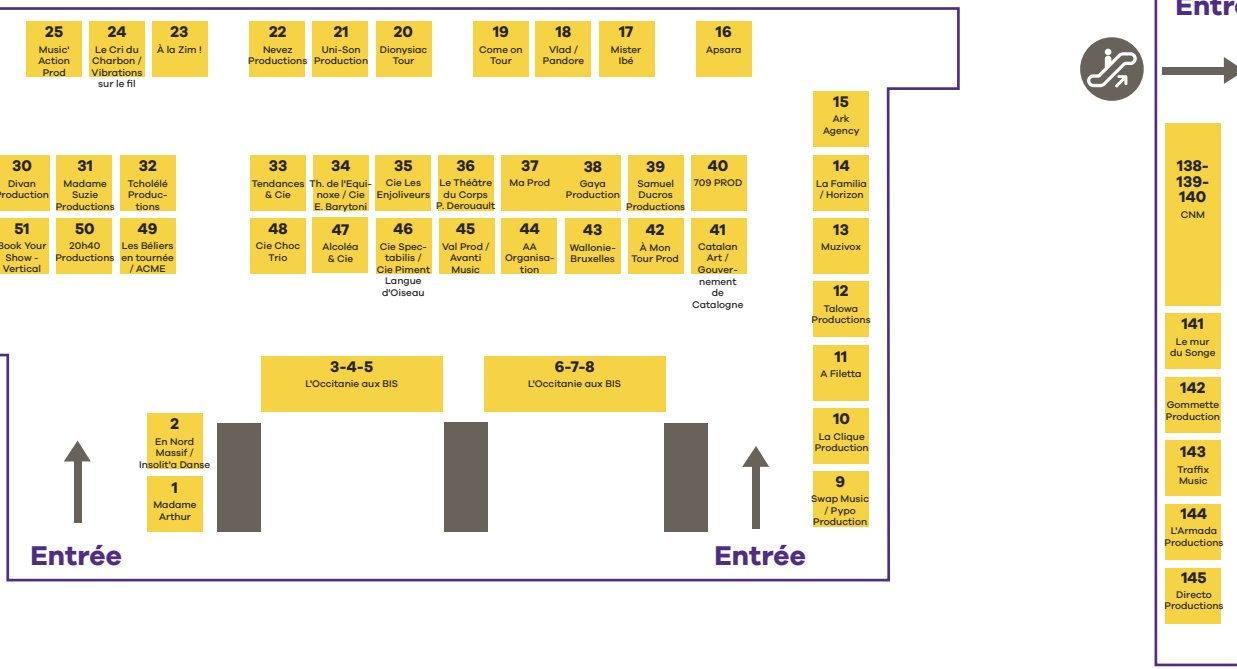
25
Music' Action Prod

24
Le Cri du Charbon / Vibrations sur le fil

23
À la Zim !

22
Nevez Productions

21
Uni-Son Production

20
Dionysiac Tour

19
Come on Tour

18
Vlad / Pandore

17
Mister Ibé

16
Apsara

Entr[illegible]

15
Ark Agency

30
Divan Production

31
Madame Suzie Productions

32
Tcholélé Productions

33
Tendances & Cie

34
Th. de l'Equinoxe / Cie E. Barytoni

35
Cie Les Enjoliveurs

36
Le Théâtre du Corps P. Derouault

37
Ma Prod

38
Gaya Production

39
Samuel Ducros Productions

40
709 PROD

14
La Familia / Horizon

138-139-140
CNM

51
Book Your Show - Vertical

50
20h40 Productions

49
Les Béliers en tournée / ACME

48
Cie Choc Trio

47
Alcoléa & Cie

46
Cie Spectabilis / Cie Piment Langue d'Oiseau

45
Val Prod / Avanti Music

44
AA Organisation

43
Wallonie-Bruxelles

42
À Mon Tour Prod

41
Catalan Art / Gouvernement de Catalogne

13
Muzivox

12
Talowa Productions

141
Le mur du Songe

3-4-5
L'Occitanie aux BIS

6-7-8
L'Occitanie aux BIS

11
A Filetta

142
Gommette Production

2
En Nord Massif / Insolit'a Danse

10
La Clique Production

143
Traffix Music

1
Madame Arthur

9
Swap Music / Pypo Production

144
L'Armada Productions

Entrée

Entrée

145
Directo Productions